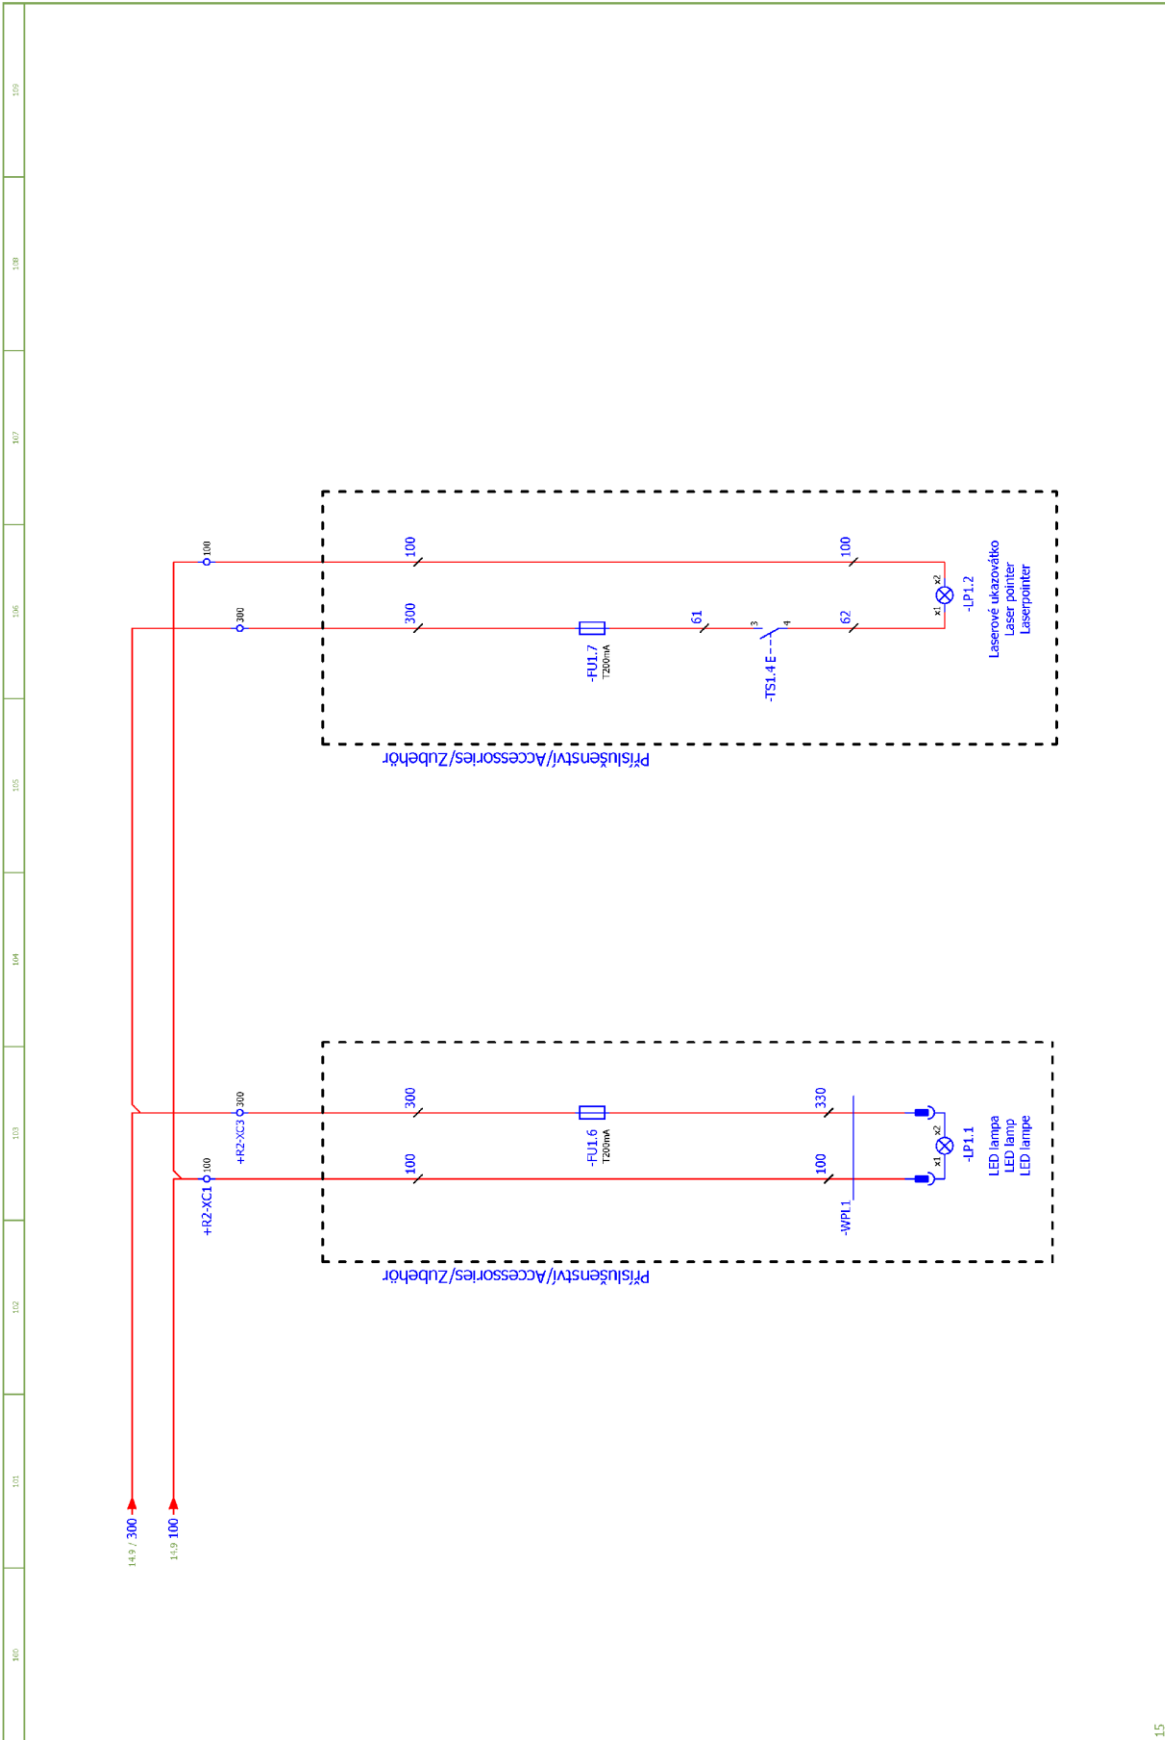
109
108
107
106
105
104
103
102
101
100

100
300
100
300
-FU1.7
T200mA
61
3
-TS1.4 E
4
100
62
x1
x2
-LP1.2
Laserové ukazovátko
Laser pointer
Laserpointer
Příslušenství/Accessories/Zubehör

300
+R2-XC3
100
+R2-XC1
300
100
-FU1.6
T200mA
330
100
-WPL1
x1
x2
-LP1.1
LED lampa
LED lamp
LED lampe
Příslušenství/Accessories/Zubehör

14.9 / 300
14.9 100

15